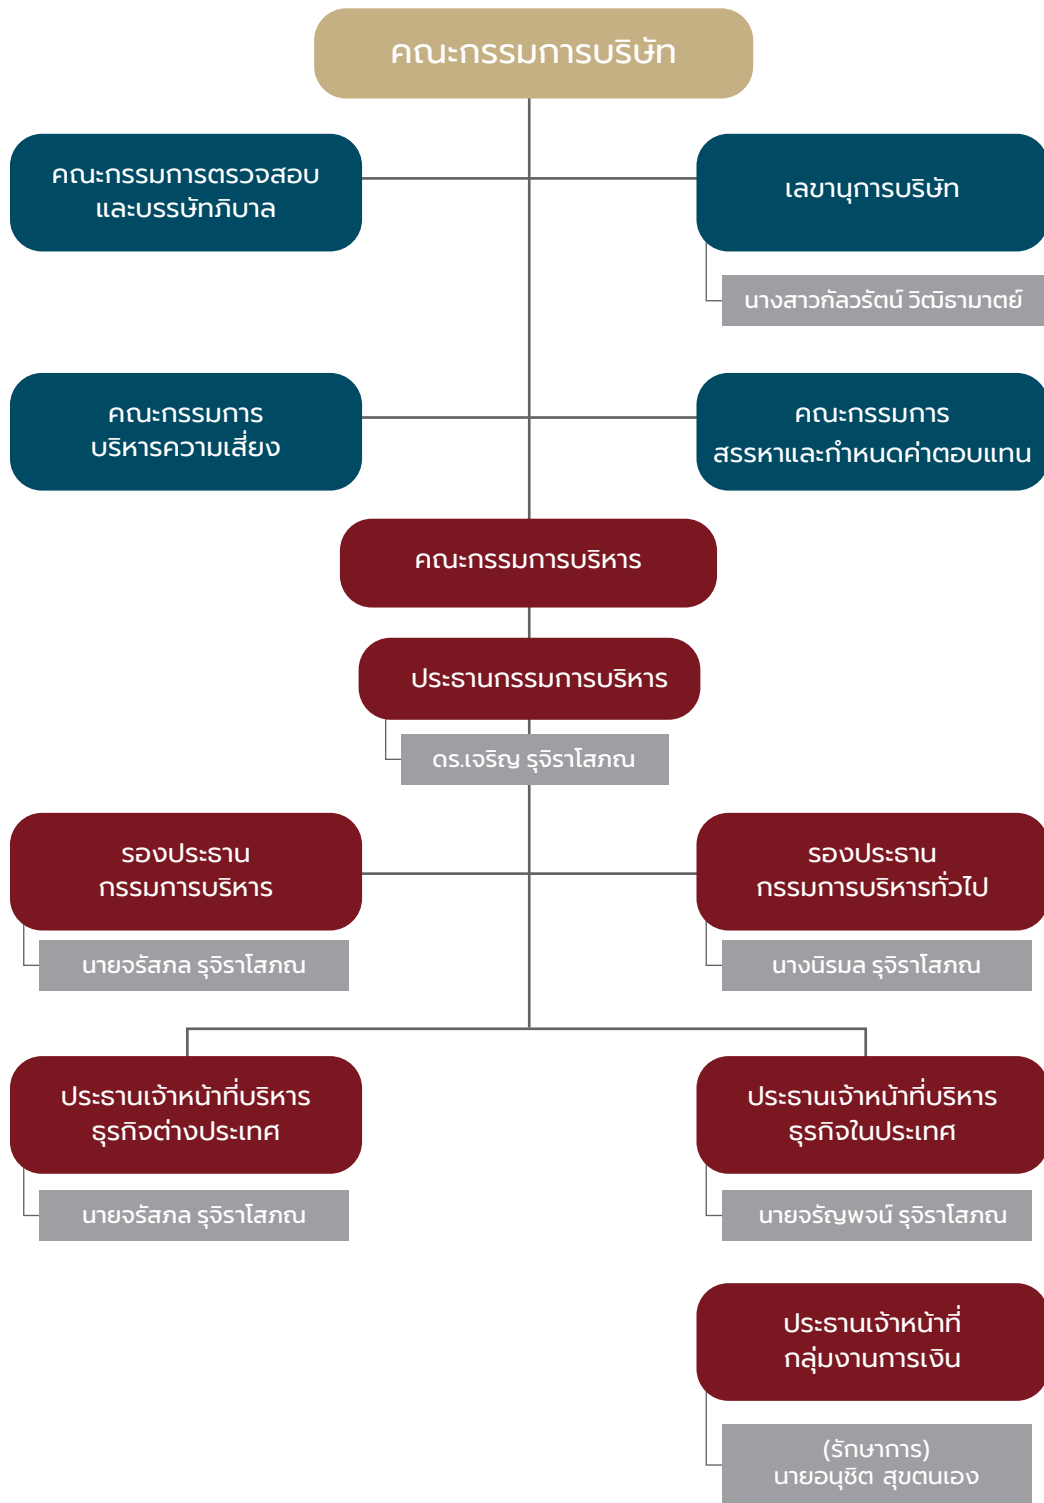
คณะกรรมการบริษัท

คณะกรรมการตรวจสอบ และบรรษัทภิบาล

เลขานุการบริษัท

นางสาวกัลวรัตน์ วิฒิธามาตย์

คณะกรรมการ บริหารความเสี่ยง

คณะกรรมการ สรรหาและกำหนดค่าตอบแทน

คณะกรรมการบริหาร

ประธานกรรมการบริหาร

ดร.เจริญ รุจิราโสภณ

รองประธาน กรรมการบริหาร

นายจรัสภล รุจิราโสภณ

รองประธาน กรรมการบริหารทั่วไป

นางนิรมล รุจิราโสภณ

ประธานเจ้าหน้าที่บริหาร ธุรกิจต่างประเทศ

นายจรัสภล รุจิราโสภณ

ประธานเจ้าหน้าที่บริหาร ธุรกิจในประเทศ

นายจรัญพงษ์ รุจิราโสภณ

ประธานเจ้าหน้าที่ กลุ่มงานการเงิน

(รักษาการ)
นายอนุชิต สุขตนเอง